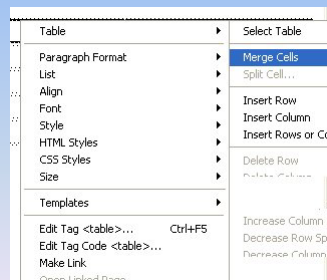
Table
Paragraph Format
List
Align
Font
Style
HTML Styles
CSS Styles
Size
Templates
Edit Tag <table>... Ctrl+F5
Edit Tag Code <table>...
Make Link
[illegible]

Select Table
Merge Cells
Split Cell...
Insert Row
Insert Column
Insert Rows or C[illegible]
Delete Row
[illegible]
Increase Column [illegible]
Decrease Row Sp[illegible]
Decrease Column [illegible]